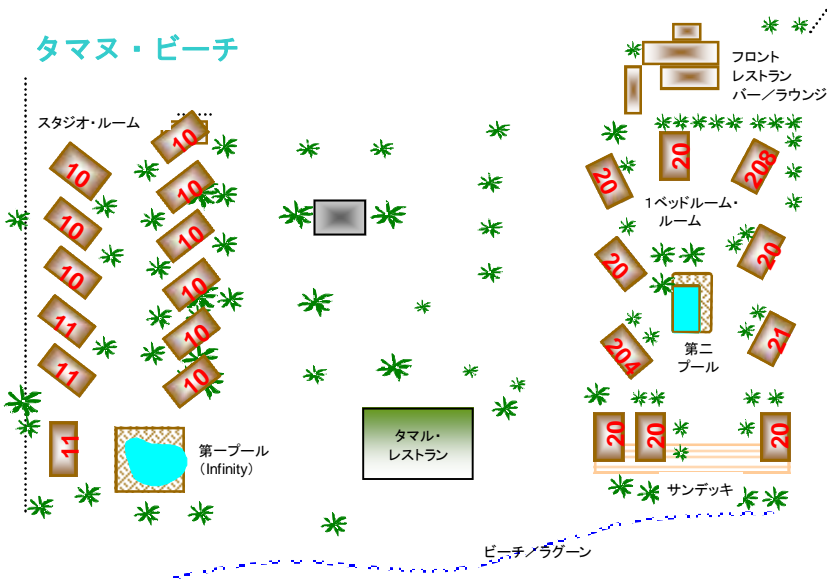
タマヌ・ビーチ

フロント
レストラン
バー／ラウンジ

スタジオ・ルーム

10
10
10
10
10
10
10
10
10
11
11
11

20
20
208
1ベッドルーム・ルーム
20
20
20
204
21
第二プール

タマル・レストラン

第一プール
(Infinity)

20
20
20
サンデッキ

ビーチ／ラグーン